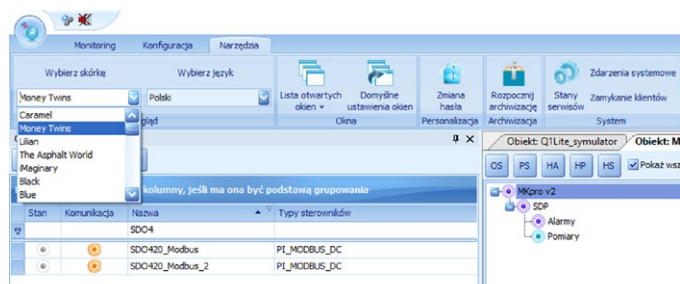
Monitoring Konfiguracja Narzędzia

Wybierz skórkę Wybierz język

Money Twins Polski

Caramel
Money Twins
Lilian
The Asphalt World
iMaginary
Black
Blue

ągląd

Lista otwartych okien
Domyślne ustawienia okien
Okna

Zmiana hasła
Personalizacja

Rozpocznij archiwizację
Archiwizacja

Stany serwisów
Zdarzenia systemowe
Zamykanie klientów
System

kolumny, jeśli ma ona być podstawą grupowania

| Stan | Komunikacja | Nazwa | Typy sterowników |
|---|---|---|---|
| | | SDO4 | |
| | | SDO420_Modbus | PI_MODBUS_DC |
| | | SDO420_Modbus_2 | PI_MODBUS_DC |

Obiekt: Q1Lite_symulator Obiekt: M

OS PS HA HP HS Pokaż wsz

MKpro v2
SDP
Alarmy
Pomiary